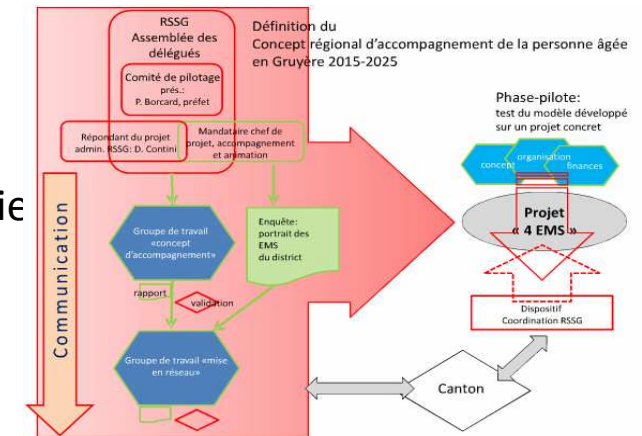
RSSG
Assemblée des délégués

Définition du
Concept régional d'accompagnement de la personne âgée en Gruyère 2015-2025

Comité de pilotage
prés.:
P. Borcard, préfet

Répondant du projet admin. RSSG: D. Contini

Mandataire chef de projet, accompagnement et animation

Phase-pilote:
test du modèle développé sur un projet concret

concept
organisation
finances

ie

Communication

Groupe de travail «concept d'accompagnement»

Enquête: portrait des EMS du district

Projet « 4 EMS »

rapport
validation

Dispositif
Coordination RSSG

Groupe de travail «mise en réseau»

Canton